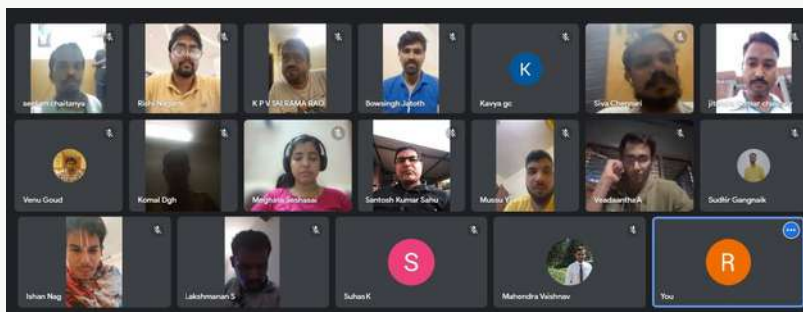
seelam chaitanya
Rishi Nadam
K P V SAI RAMA RAO
Sowsingh Jatoth
K
Kavya gc
Siva Chennari
jitendra kumar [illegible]
Venu Goud
Komal Dgh
Meghana Seshasai
Santosh Kumar Sahu
Mussu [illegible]
Veadaantha A
Sudhir Gangnaik
Ishan Nag
Lakshmanan S
S
Suhas K
Mahendra Vaishnav
R
You